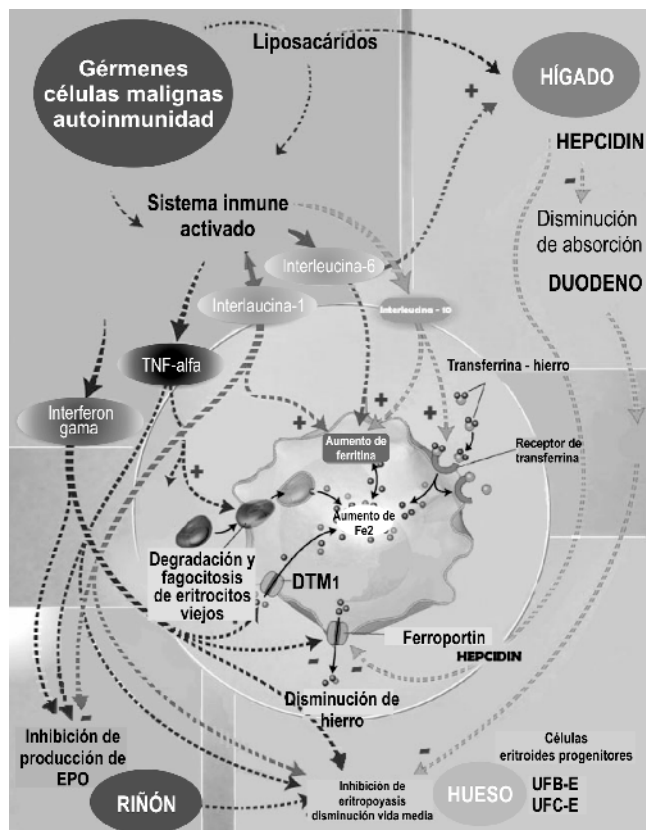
Gérmenes células malignas autoinmunidad

Liposacáridos

HÍGADO

+

HEPCIDIN

-

Disminución de absorción

DUODENO

Sistema inmune activado

Interleucina-6

Interlaucina-1

Interleucina-10

TNF-alfa

Interferon gama

Transferrina - hierro

+

+

+

+

Aumento de ferritina

Receptor de transferrina

+

Aumento de Fe2

Degradación y fagocitosis de eritrocitos viejos

DTM1

Ferroportin

HEPCIDIN

-

-

Disminución de hierro

Inhibición de producción de EPO

-

RIÑÓN

Inhibición de eritropoyasis disminución vida media

-

Células eritroides progenitores

HUESO

UFB-E
UFC-E